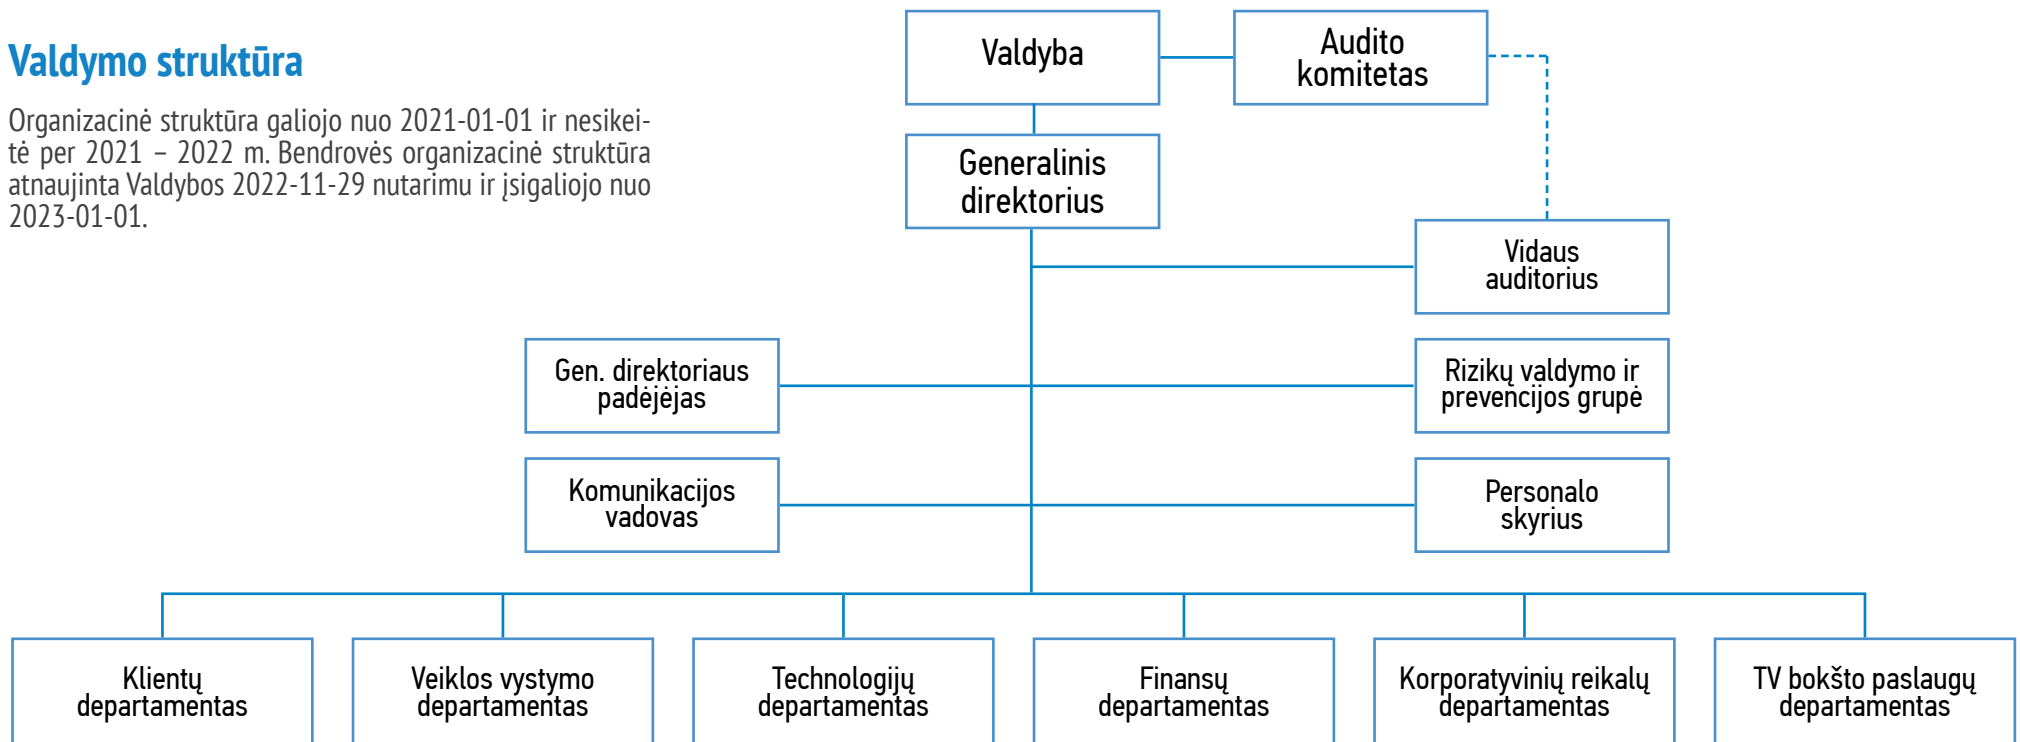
Valdymo struktūra

Organizacinė struktūra galiojo nuo 2021-01-01 ir nesikeitė per 2021 – 2022 m. Bendrovės organizacinė struktūra atnaujinta Valdybos 2022-11-29 nutarimu ir įsigaliojo nuo 2023-01-01.

Valdyba

Audito komitetas

Generalinis direktorius

Vidaus auditorius

Gen. direktoriaus padėjėjas

Rizikų valdymo ir prevencijos grupė

Komunikacijos vadovas

Personalo skyrius

Klientų departamentas

Veiklos vystymo departamentas

Technologijų departamentas

Finansų departamentas

Korporatyvinių reikalų departamentas

TV bokšto paslaugų departamentas